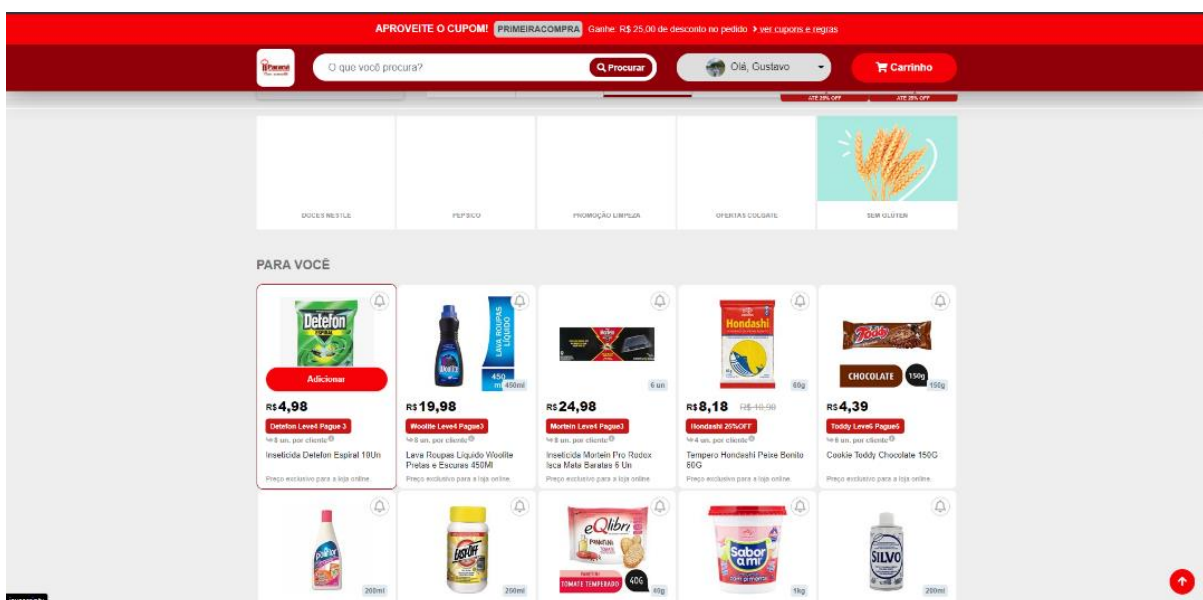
APROVEITE O CUPOM! PRIMEIRACOMPRA Ganhe R$ 25,00 de desconto no pedido ver cupons e regras

O que você procura? Procurar Olá, Gustavo Carrinho

ATÉ 25% OFF ATÉ 25% OFF

DOCES NESTLE PEPSICO PROMOÇÃO LIMPEZA OFERTAS COLGATE SEM GLÚTEN

PARA VOCÊ

Defefon
Adicionar
R$4,98
Detefon Leve4 Pague3
Até 8 un. por cliente
Inseticida Detefon Espiral 10Un
Preço exclusivo para a loja online

LAVA ROUPAS LÍQUIDO 450 ml 450ml
R$19,98
Woolite Leve4 Pague3
Até 8 un. por cliente
Lava Roupas Liquido Woolite Pretas e Escuras 450Ml
Preço exclusivo para a loja online

6 un
R$24,98
Mortein Leve4 Pague3
Até 8 un. por cliente
Inseticida Mortein Pro Rodox Isca Mata Baratas 6 Un
Preço exclusivo para a loja online

Hondashi 60g
R$8,18 R$10,90
Hondashi 25%OFF
Até 4 un. por cliente
Tempero Hondashi Peixe Bonito 60G
Preço exclusivo para a loja online

Toddy CHOCOLATE 150g 150g
R$4,39
Toddy Leve6 Pague5
Até 8 un. por cliente
Cookie Toddy Chocolate 150G
Preço exclusivo para a loja online

200ml
Easy-Off 200ml
eQlibri TOMATE TEMPERADO 40G 40g
Sabor ami 1kg
SILVO 200ml